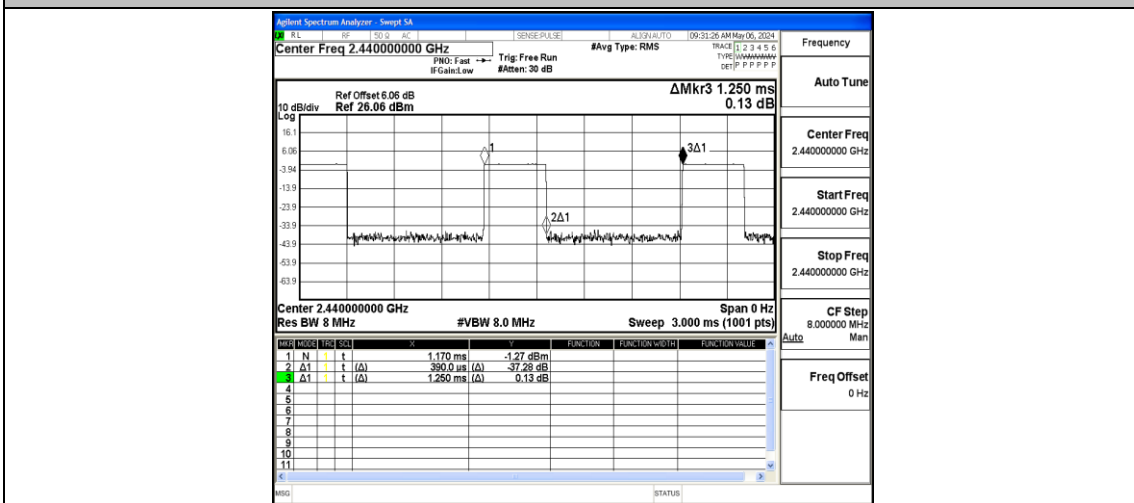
Agilent Spectrum Analyzer - Swept SA
RL RF 50 Ω AC SENSE:PULSE ALIGN AUTO 09:31:26 AM May 06, 2024
Center Freq 2.440000000 GHz
PNO: Fast IFGain:Low
Trig: Free Run #Atten: 30 dB
#Avg Type: RMS
TRACE 1 2 3 4 5 6 TYPE WWWWWW DET P P P P P P
Frequency

Ref Offset 6.06 dB
10 dB/div Ref 26.06 dBm
Log
ΔMkr3 1.250 ms
0.13 dB
Auto Tune

16.1
6.06
-3.94
-13.9
-23.9
-33.9
-43.9
-53.9
-63.9
1
2Δ1
3Δ1

Center Freq
2.440000000 GHz

Start Freq
2.440000000 GHz

Stop Freq
2.440000000 GHz

Center 2.440000000 GHz
Res BW 8 MHz
#VBW 8.0 MHz
Span 0 Hz
Sweep 3.000 ms (1001 pts)

CF Step
8.000000 MHz
Auto Man

| MKR | MODE | TRC | SCL | X | Y | FUNCTION | FUNCTION WIDTH | FUNCTION VALUE |
|---|---|---|---|---|---|---|---|---|
| 1 | N | 1 | t | 1.170 ms | -1.27 dBm | | | |
| 2 | Δ1 | 1 | t (Δ) | 390.0 us (Δ) | -37.28 dB | | | |
| 3 | Δ1 | 1 | t (Δ) | 1.250 ms (Δ) | 0.13 dB | | | |
| 4 | | | | | | | | |
| 5 | | | | | | | | |
| 6 | | | | | | | | |
| 7 | | | | | | | | |
| 8 | | | | | | | | |
| 9 | | | | | | | | |
| 10 | | | | | | | | |
| 11 | | | | | | | | |

Freq Offset
0 Hz

MSG
STATUS